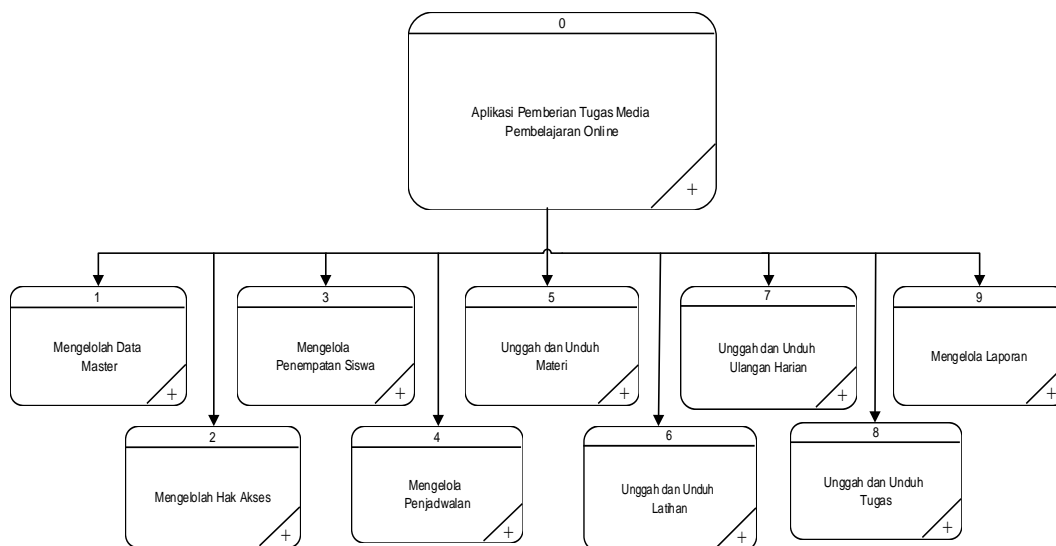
0

Aplikasi Pemberian Tugas Media Pembelajaran Online

+

1

Mengelolah Data Master

+

2

Mengelolah Hak Akses

+

3

Mengelola Penempatan Siswa

+

4

Mengelola Penjadwalan

+

5

Unggah dan Unduh Materi

+

6

Unggah dan Unduh Latihan

+

7

Unggah dan Unduh Ulangan Harian

+

8

Unggah dan Unduh Tugas

+

9

Mengelola Laporan

+